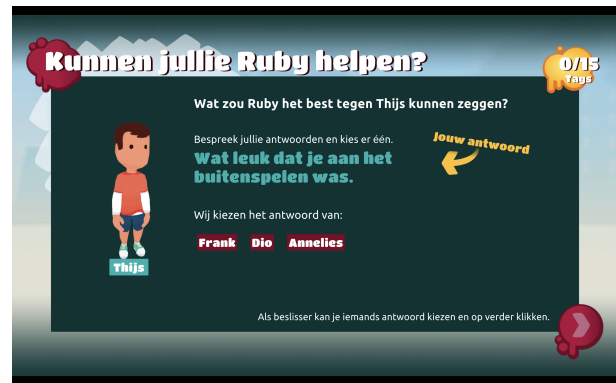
Kunnen jullie Ruby helpen?

0/15 Tags

Wat zou Ruby het best tegen Thijs kunnen zeggen?

Bespreek jullie antwoorden en kies er één.

Wat leuk dat je aan het buitenspelen was.

Jouw antwoord

Wij kiezen het antwoord van:

Frank Dio Annelies

Thijs

Als beslisser kan je iemands antwoord kiezen en op verder klikken.